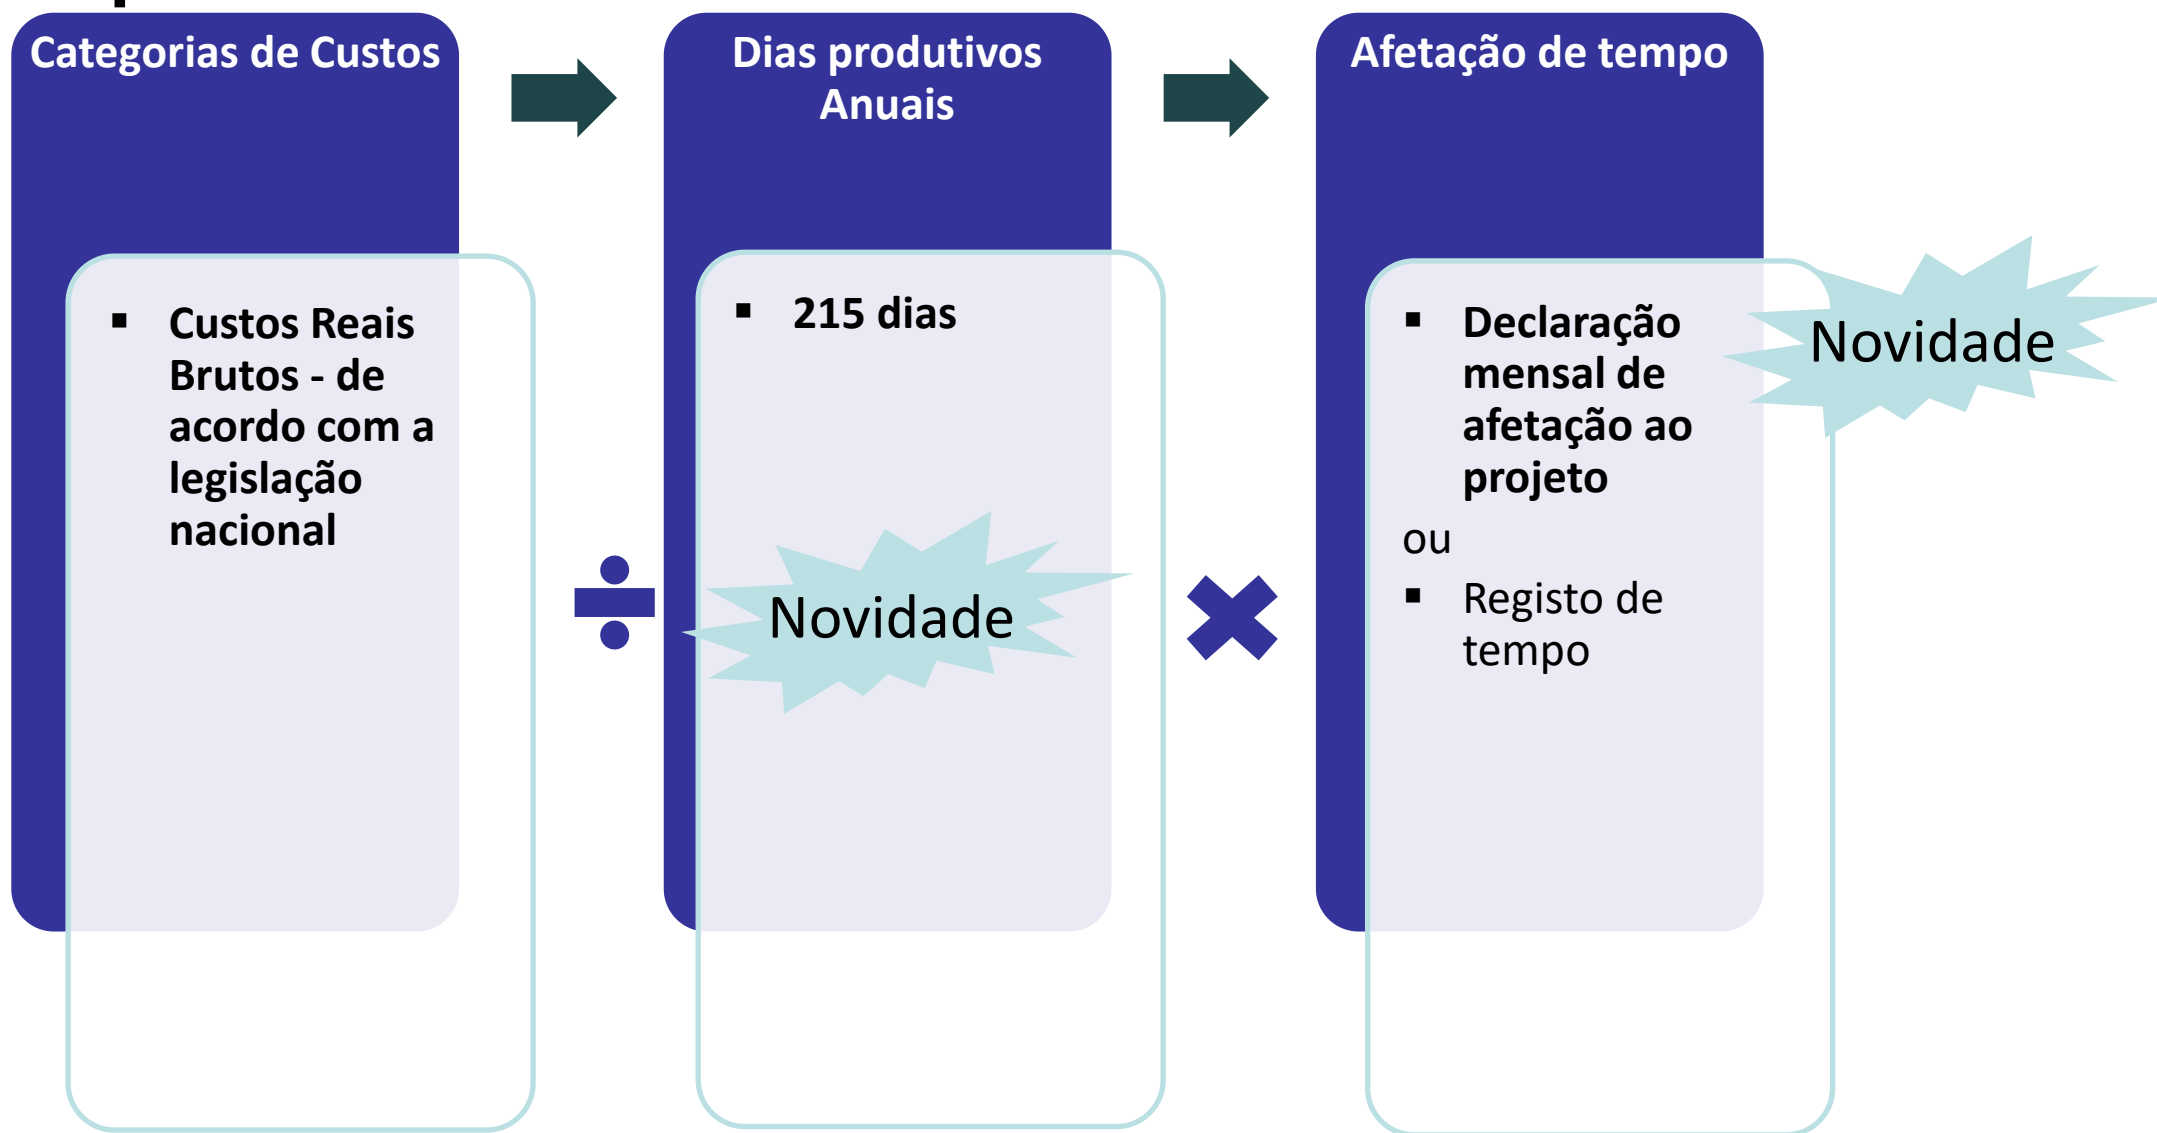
Categorias de Custos

- Custos Reais Brutos - de acordo com a legislação nacional

÷

Dias produtivos Anuais

- 215 dias

Novidade

×

Afetação de tempo

Novidade

- Declaração mensal de afetação ao projeto

ou

- Registo de tempo